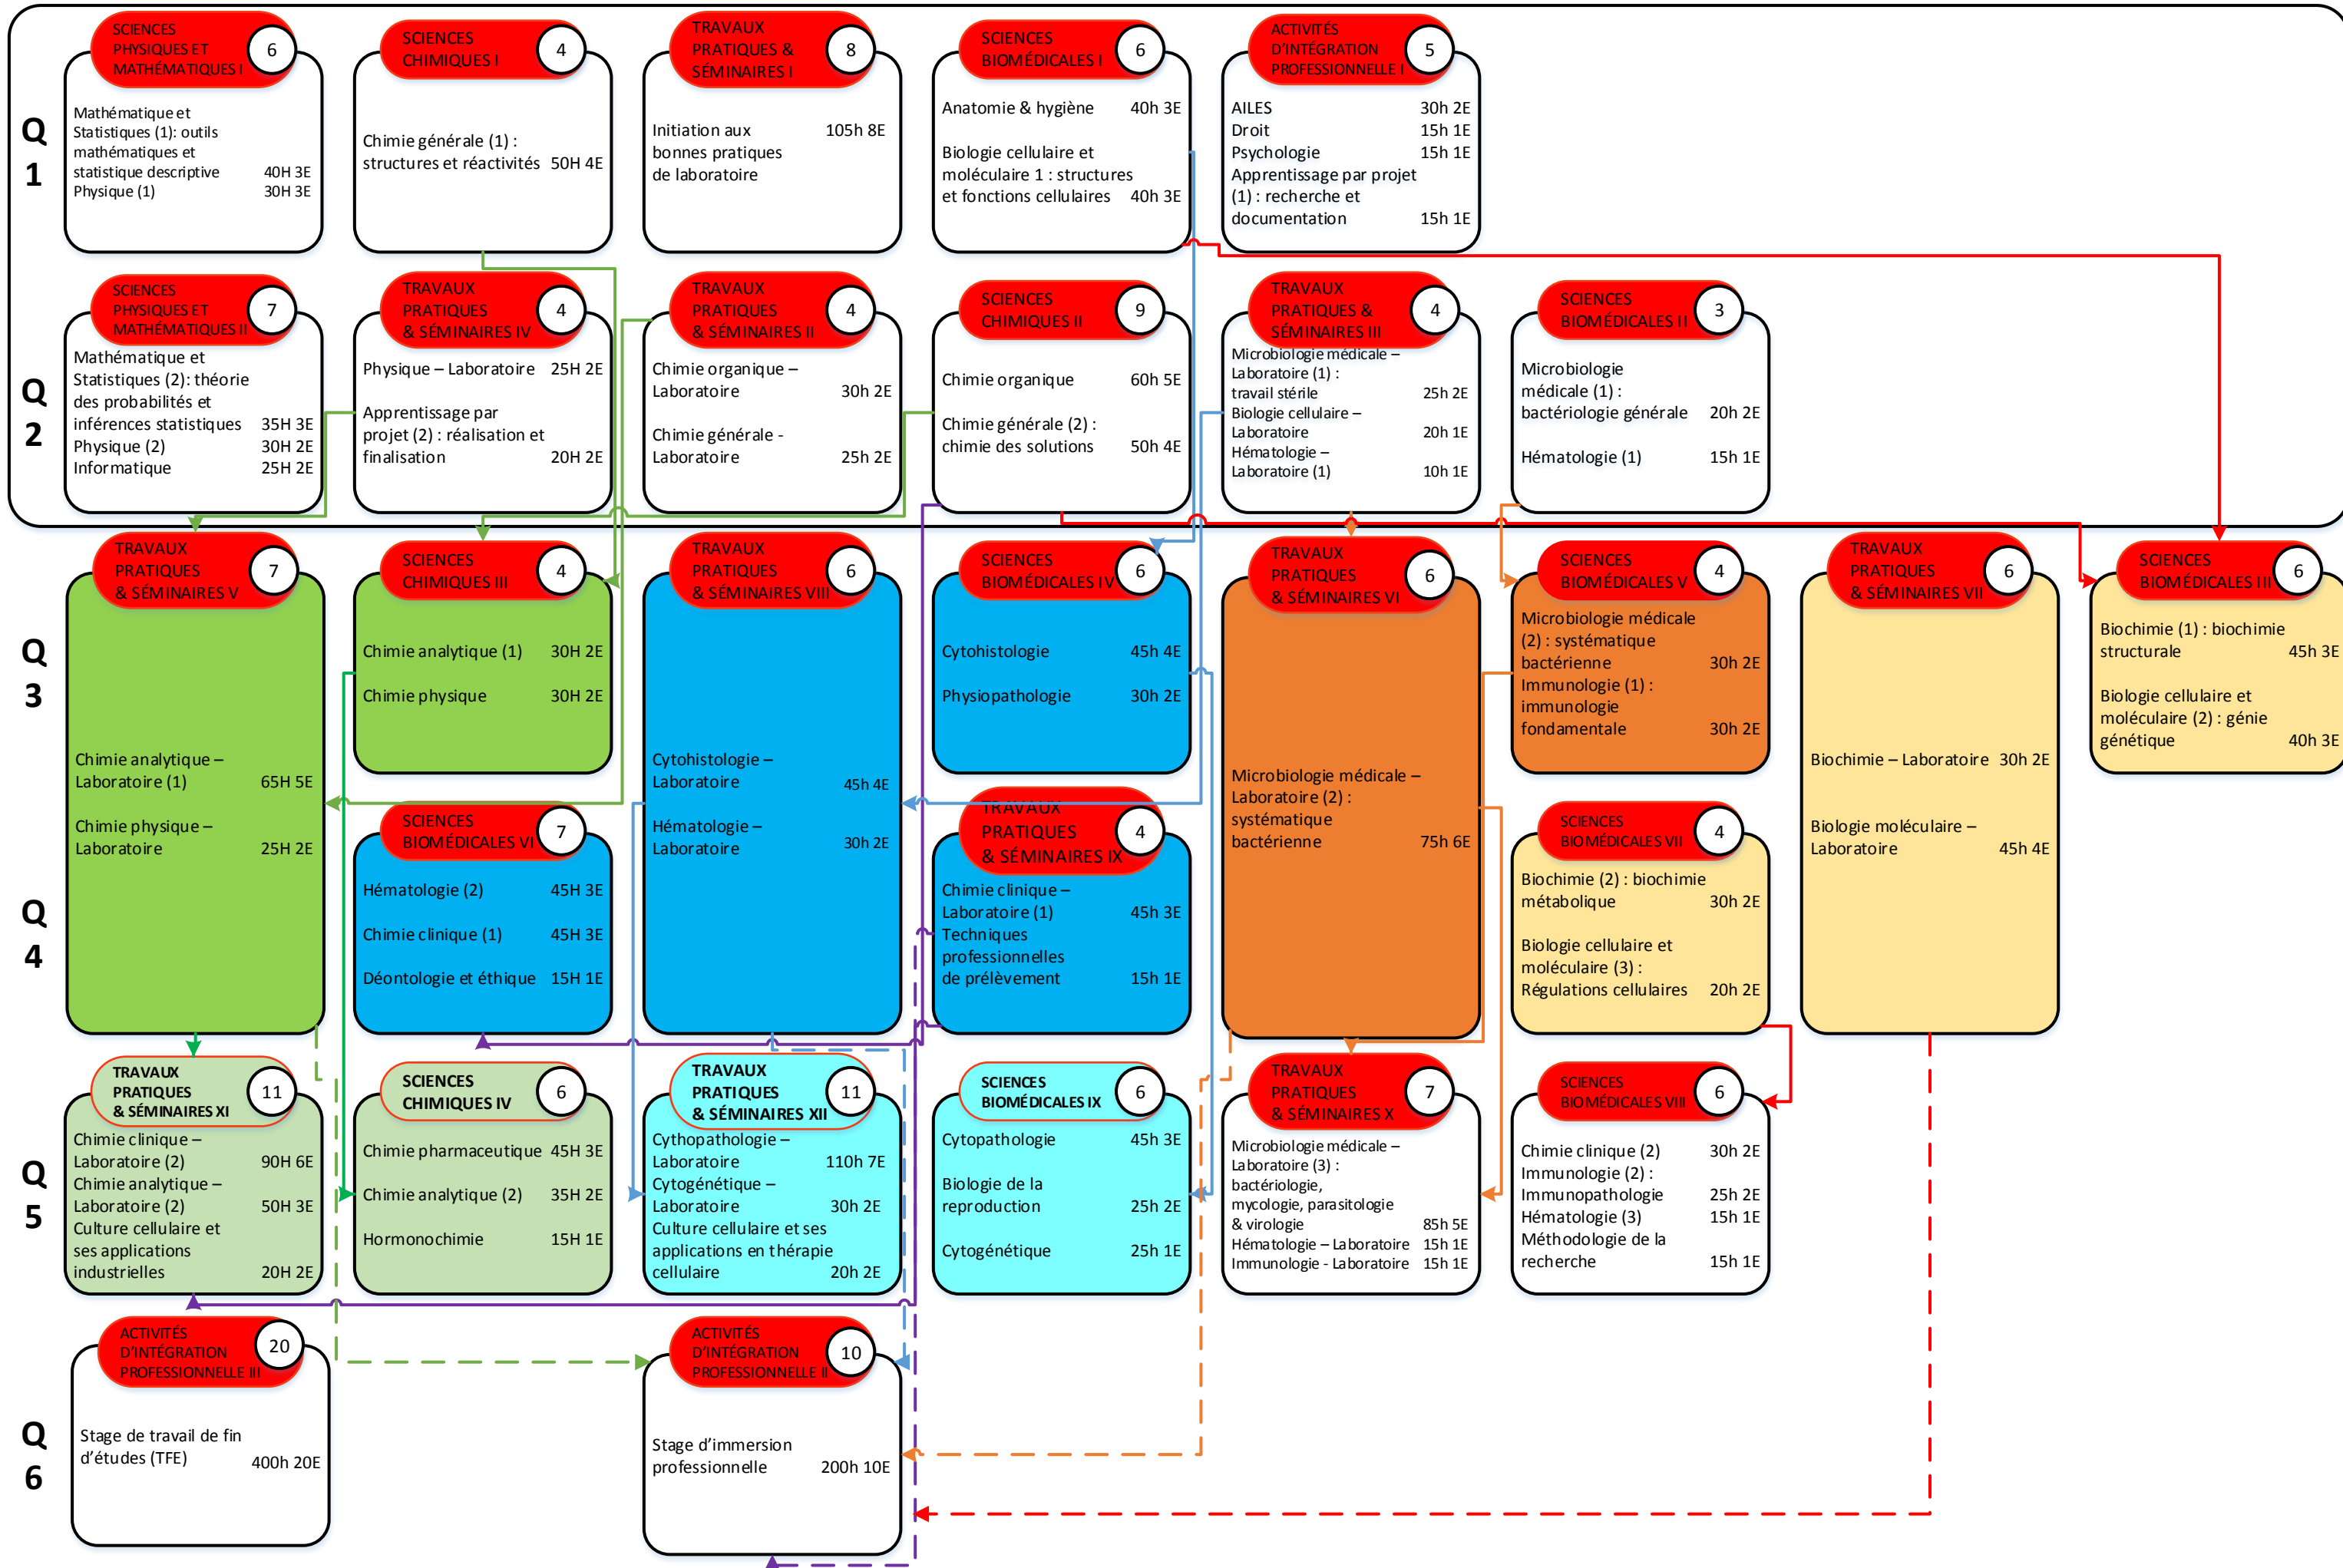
Q 1

SCIENCES PHYSIQUES ET MATHÉMATIQUES I 6
Mathématique et Statistiques (1): outils mathématiques et statistique descriptive 40H 3E
Physique (1) 30H 3E

SCIENCES CHIMIQUES I 4
Chimie générale (1) : structures et réactivités 50H 4E

TRAVAUX PRATIQUES & SÉMINAIRES I 8
Initiation aux bonnes pratiques de laboratoire 105h 8E

SCIENCES BIOMÉDICALES I 6
Anatomie & hygiène 40h 3E
Biologie cellulaire et moléculaire 1 : structures et fonctions cellulaires 40h 3E

ACTIVITÉS D'INTÉGRATION PROFESSIONNELLE I 5
AILES 30h 2E
Droit 15h 1E
Psychologie 15h 1E
Apprentissage par projet (1) : recherche et documentation 15h 1E

Q 2

SCIENCES PHYSIQUES ET MATHÉMATIQUES II 7
Mathématique et Statistiques (2): théorie des probabilités et inférences statistiques 35H 3E
Physique (2) 30H 2E
Informatique 25H 2E

TRAVAUX PRATIQUES & SÉMINAIRES IV 4
Physique – Laboratoire 25H 2E
Apprentissage par projet (2) : réalisation et finalisation 20H 2E

TRAVAUX PRATIQUES & SÉMINAIRES II 4
Chimie organique – Laboratoire 30h 2E
Chimie générale - Laboratoire 25h 2E

SCIENCES CHIMIQUES II 9
Chimie organique 60h 5E
Chimie générale (2) : chimie des solutions 50h 4E

TRAVAUX PRATIQUES & SÉMINAIRES III 4
Microbiologie médicale – Laboratoire (1) : travail stérile 25h 2E
Biologie cellulaire – Laboratoire 20h 1E
Hématologie – Laboratoire (1) 10h 1E

SCIENCES BIOMÉDICALES II 3
Microbiologie médicale (1) : bactériologie générale 20h 2E
Hématologie (1) 15h 1E

Q 3

TRAVAUX PRATIQUES & SÉMINAIRES V 7
Chimie analytique – Laboratoire (1) 65H 5E
Chimie physique – Laboratoire 25H 2E

SCIENCES CHIMIQUES III 4
Chimie analytique (1) 30H 2E
Chimie physique 30H 2E

TRAVAUX PRATIQUES & SÉMINAIRES VIII 6
Cytohistologie – Laboratoire 45h 4E
Hématologie – Laboratoire 30h 2E

SCIENCES BIOMÉDICALES IV 6
Cytohistologie 45h 4E
Physiopathologie 30h 2E

TRAVAUX PRATIQUES & SÉMINAIRES VI 6
Microbiologie médicale – Laboratoire (2) : systématique bactérienne 75h 6E

SCIENCES BIOMÉDICALES V 4
Microbiologie médicale (2) : systématique bactérienne 30h 2E
Immunologie (1) : immunologie fondamentale 30h 2E

TRAVAUX PRATIQUES & SÉMINAIRES VII 6
Biochimie – Laboratoire 30h 2E
Biologie moléculaire – Laboratoire 45h 4E

SCIENCES BIOMÉDICALES III 6
Biochimie (1) : biochimie structurale 45h 3E
Biologie cellulaire et moléculaire (2) : génie génétique 40h 3E

Q 4

SCIENCES BIOMÉDICALES VI 7
Hématologie (2) 45H 3E
Chimie clinique (1) 45H 3E
Déontologie et éthique 15H 1E

TRAVAUX PRATIQUES & SÉMINAIRES IX 4
Chimie clinique – Laboratoire (1) 45h 3E
Techniques professionnelles de prélèvement 15h 1E

SCIENCES BIOMÉDICALES VII 4
Biochimie (2) : biochimie métabolique 30h 2E
Biologie cellulaire et moléculaire (3) : Régulations cellulaires 20h 2E

Q 5

TRAVAUX PRATIQUES & SÉMINAIRES XI 11
Chimie clinique – Laboratoire (2) 90H 6E
Chimie analytique – Laboratoire (2) 50H 3E
Culture cellulaire et ses applications industrielles 20H 2E

SCIENCES CHIMIQUES IV 6
Chimie pharmaceutique 45H 3E
Chimie analytique (2) 35H 2E
Hormonochimie 15H 1E

TRAVAUX PRATIQUES & SÉMINAIRES XII 11
Cythopathologie – Laboratoire 110h 7E
Cytogénétique – Laboratoire 30h 2E
Culture cellulaire et ses applications en thérapie cellulaire 20h 2E

SCIENCES BIOMÉDICALES IX 6
Cytopathologie 45h 3E
Biologie de la reproduction 25h 2E
Cytogénétique 25h 1E

TRAVAUX PRATIQUES & SÉMINAIRES X 7
Microbiologie médicale – Laboratoire (3) : bactériologie, mycologie, parasitologie & virologie 85h 5E
Hématologie – Laboratoire 15h 1E
Immunologie - Laboratoire 15h 1E

SCIENCES BIOMÉDICALES VIII 6
Chimie clinique (2) 30h 2E
Immunologie (2) : Immunopathologie 25h 2E
Hématologie (3) 15h 1E
Méthodologie de la recherche 15h 1E

Q 6

ACTIVITÉS D'INTÉGRATION PROFESSIONNELLE III 20
Stage de travail de fin d'études (TFE) 400h 20E

ACTIVITÉS D'INTÉGRATION PROFESSIONNELLE II 10
Stage d'immersion professionnelle 200h 10E